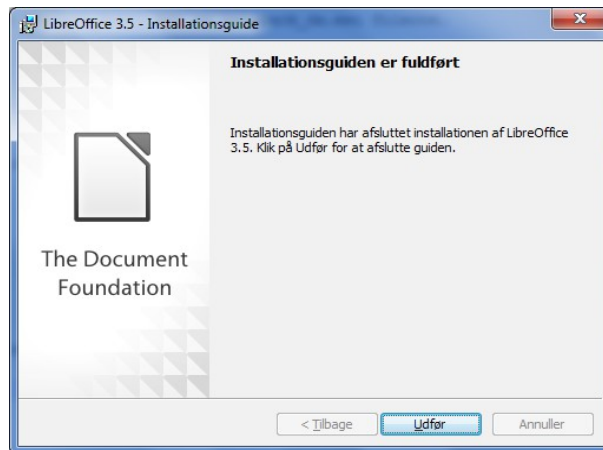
LibreOffice 3.5 - Installationsguide

Installationsguiden er fuldført

Installationsguiden har afsluttet installationen af LibreOffice 3.5. Klik på Udfør for at afslutte guiden.

The Document Foundation

< Tilbage
Udfør
Annuller